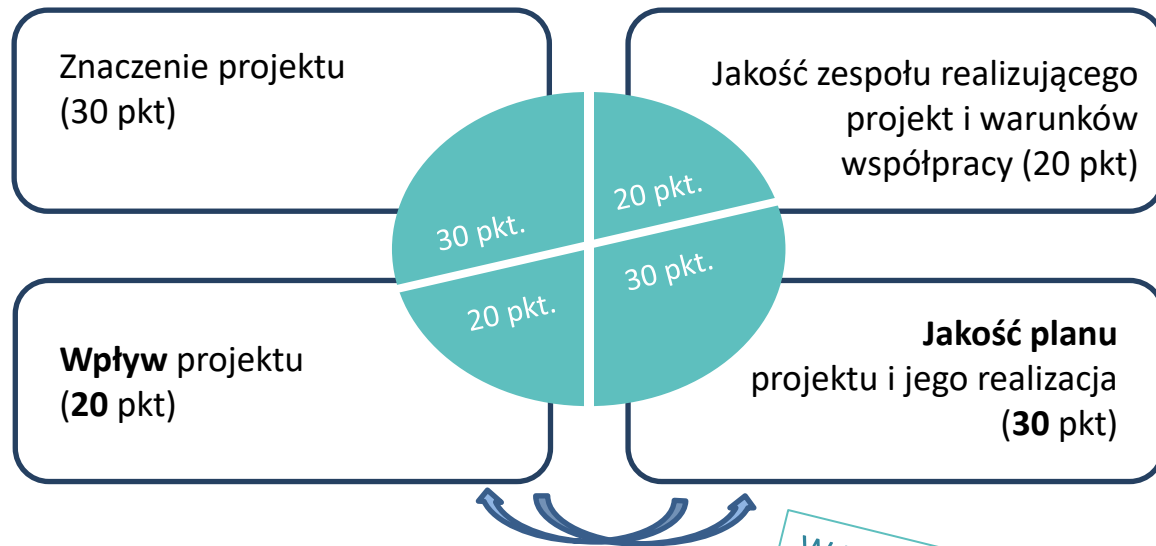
Znaczenie projektu (30 pkt)

Jakość zespołu realizującego projekt i warunków współpracy (20 pkt)

30 pkt.

20 pkt.

20 pkt.

30 pkt.

**Wpływ** projektu (**20** pkt)

**Jakość planu** projektu i jego realizacja (**30** pkt)

W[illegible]